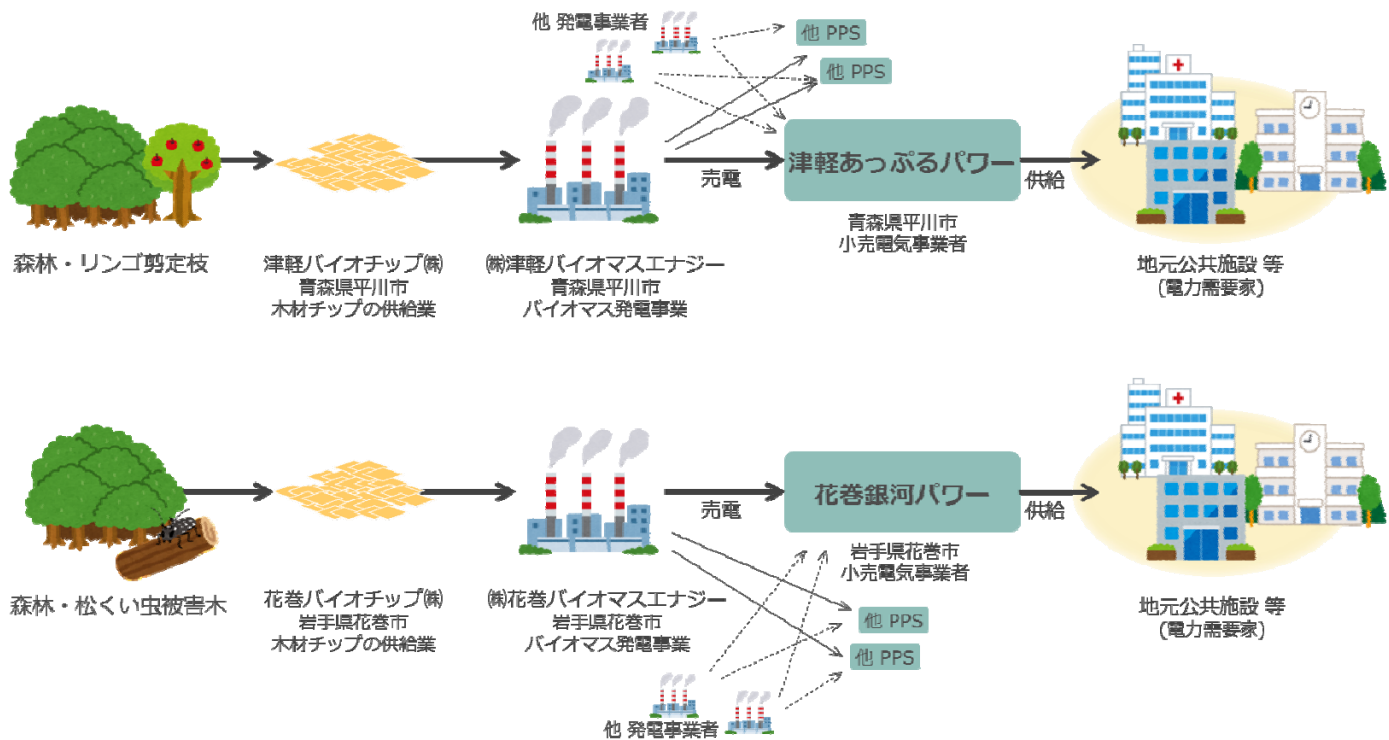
他 発電事業者

他 PPS

他 PPS

森林・リンゴ剪定枝

津軽バイオチップ㈱
青森県平川市
木材チップの供給業

㈱津軽バイオマスエナジー
青森県平川市
バイオマス発電事業

売電

津軽あっぷるパワー

青森県平川市
小売電気事業者

供給

地元公共施設 等
(電力需要家)

森林・松くい虫被害木

花巻バイオチップ㈱
岩手県花巻市
木材チップの供給業

㈱花巻バイオマスエナジー
岩手県花巻市
バイオマス発電事業

売電

花巻銀河パワー

岩手県花巻市
小売電気事業者

供給

地元公共施設 等
(電力需要家)

他 PPS

他 PPS

他 発電事業者